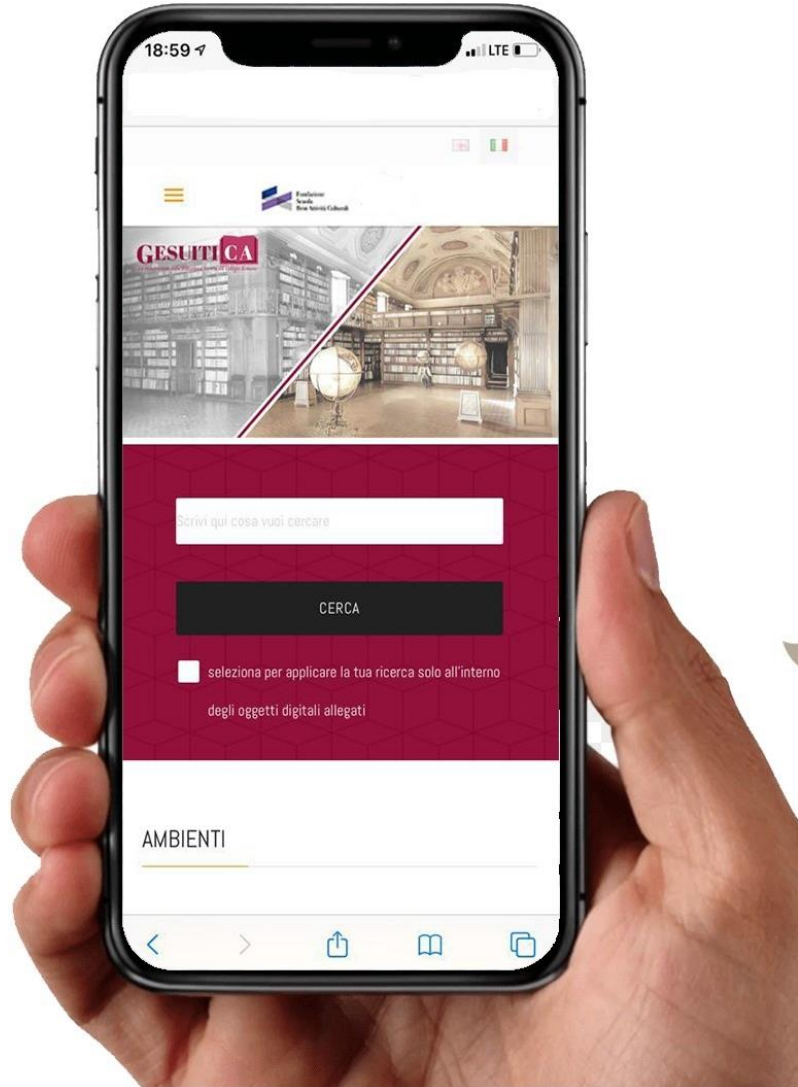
18:59 LTE

Fondazione Scuola Beni Attività Culturali

GESUITICA

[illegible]

Scrivi qui cosa vuoi cercare

CERCA

seleziona per applicare la tua ricerca solo all'interno degli oggetti digitali allegati

AMBIENTI